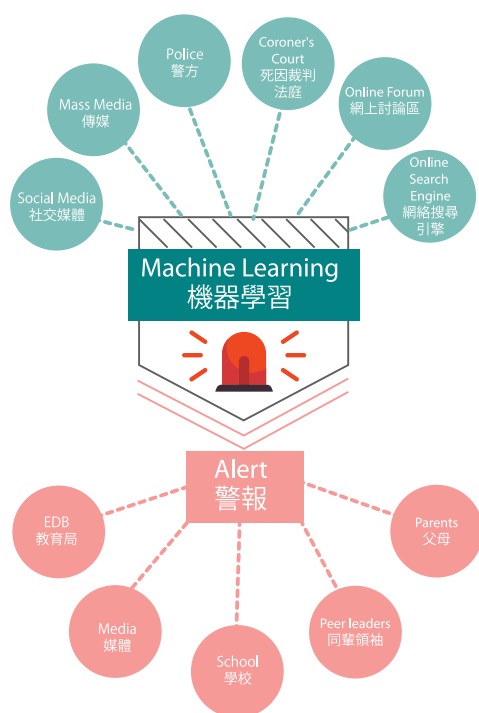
Police
警方

Coroner's Court
死因裁判法庭

Mass Media
傳媒

Online Forum
網上討論區

Social Media
社交媒體

Online Search Engine
網絡搜尋引擎

Machine Learning
機器學習

Alert
警報

EDB
教育局

Parents
父母

Media
媒體

Peer leaders
同輩領袖

School
學校